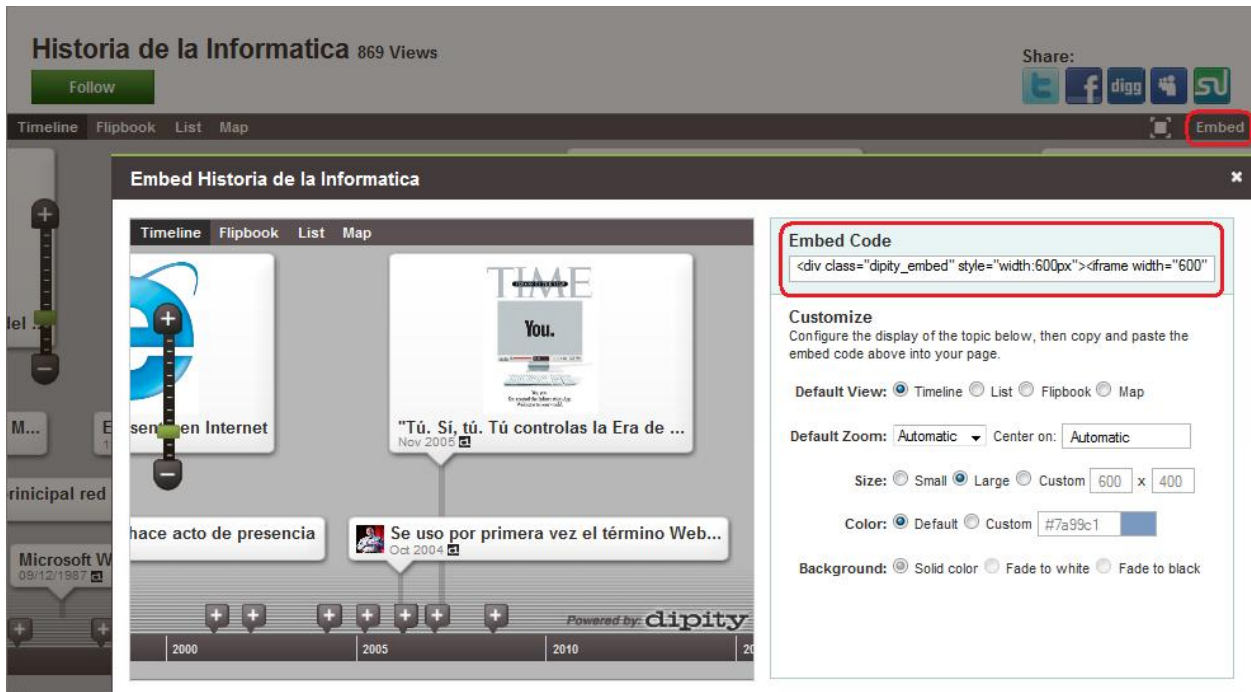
Historia de la Informatica 869 Views

Follow

Share:

digg

Timeline Flipbook List Map

Embed

Embed Historia de la Informatica

Timeline Flipbook List Map

del ...

M...

E

1

rinicipal red

Microsoft W
09/12/1987

sen en Internet

TIME

You.

"Tú. Sí, tú. Tú controlas la Era de ...
Nov 2006

hace acto de presencia

Se uso por primera vez el término Web...
Oct 2004

Powered by: dipity

2000

2005

2010

20

Embed Code

<div class="dipity_embed" style="width:600px"><iframe width="600"

Customize

Configure the display of the topic below, then copy and paste the embed code above into your page.

Default View: Timeline List Flipbook Map

Default Zoom: Automatic Center on: Automatic

Size: Small Large Custom 600 x 400

Color: Default Custom #7a99c1

Background: Solid color Fade to white Fade to black